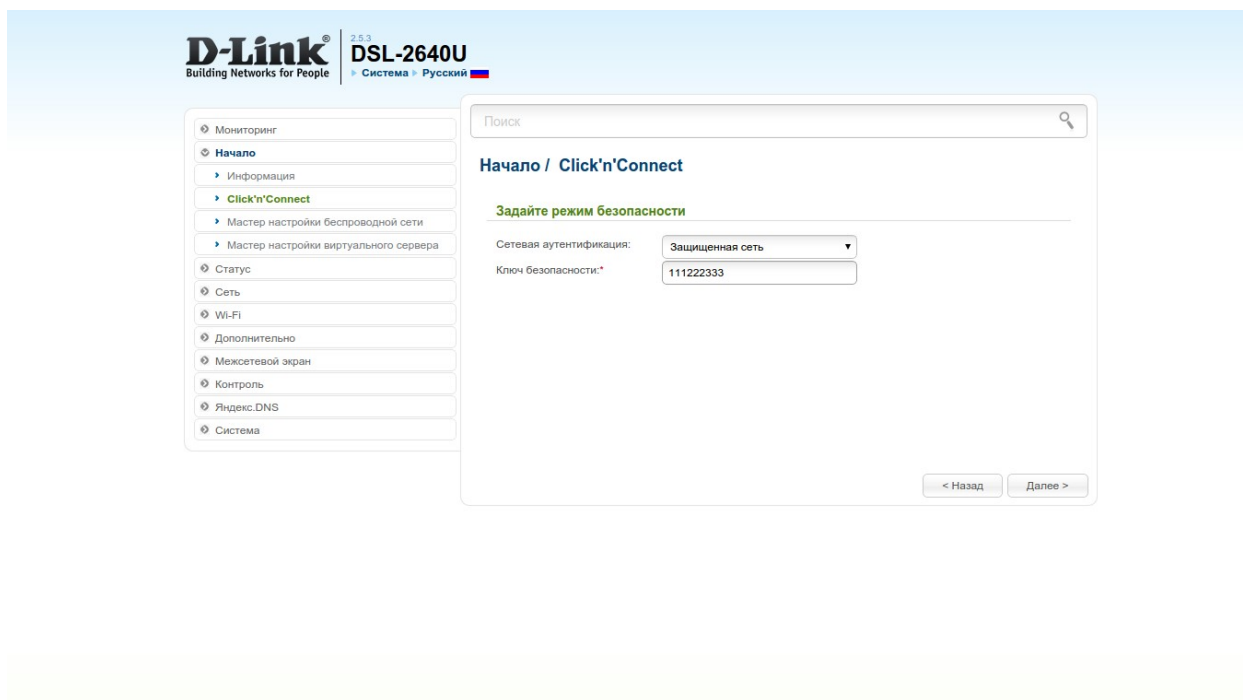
D-Link®
Building Networks for People

2.5.3
DSL-2640U
▸ Система ▸ Русский

Мониторинг
Начало
› Информация
› Click'n'Connect
› Мастер настройки беспроводной сети
› Мастер настройки виртуального сервера
Статус
Сеть
Wi-Fi
Дополнительно
Межсетевой экран
Контроль
Яндекс.DNS
Система

Поиск

Начало / Click'n'Connect

Задайте режим безопасности

Сетевая аутентификация: Защищенная сеть
Ключ безопасности:* 111222333

< Назад Далее >